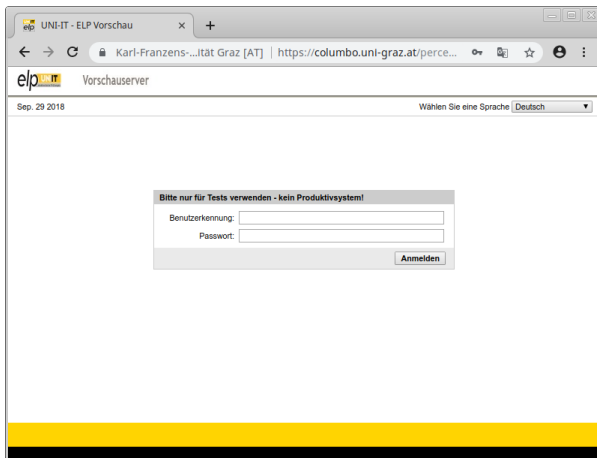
UNI-IT - ELP Vorschau ×

Karl-Franzens-...ität Graz [AT] | https://columbo.uni-graz.at/perce...

elp UNI-IT Vorschauserver

Sep. 29 2018

Wählen Sie eine Sprache Deutsch

Bitte nur für Tests verwenden - kein Produktivsystem!

Benutzerkennung:

Passwort:

Anmelden